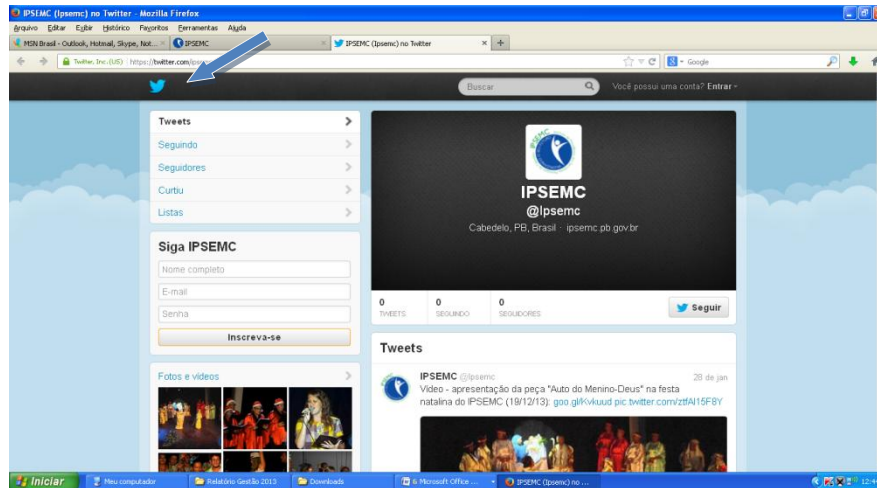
IPSEMC (Ipsemc) no Twitter - Mozilla Firefox

Arquivo Editar Exibir Histórico Favoritos Ferramentas Ajuda

MSN Brasil - Outlook, Hotmail, Skype, Not... × IPSEMC × IPSEMC (Ipsemc) no Twitter × +

Twitter, Inc. (US) https://twitter.com/ipse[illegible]

Google

Buscar

Você possui uma conta? Entrar

Tweets

Seguindo

Seguidores

Curtiu

Listas

Siga IPSEMC

Nome completo

E-mail

Senha

Inscreva-se

Fotos e vídeos

IPSEMC

@Ipsemc

Cabedelo, PB, Brasil · ipsemc.pb.gov.br

0 TWEETS

0 SEGUINDO

0 SEGUIDORES

Seguir

Tweets

IPSEMC @Ipsemc 28 de jan

Vídeo - apresentação da peça "Auto do Menino-Deus" na festa natalina do IPSEMC (19/12/13): goo.gl/Kvkuud pic.twitter.com/ztfAl15F8Y

Iniciar

Meu computador

Relatório Gestão 2013

Downloads

6 Microsoft Office ...

IPSEMC (Ipsemc) no ...

12:4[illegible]